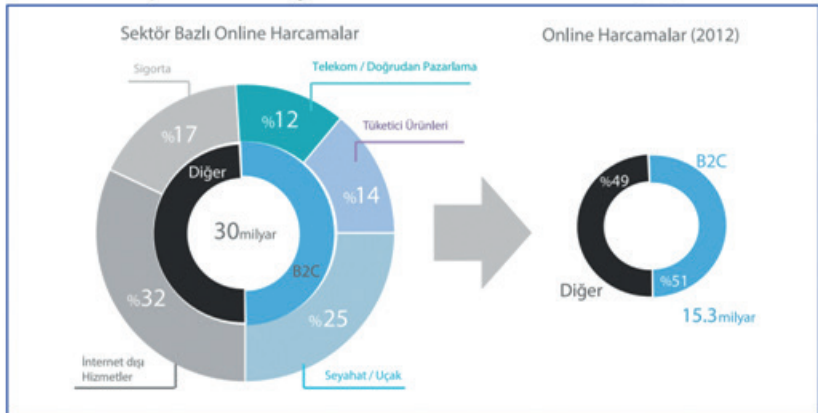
Sektör Bazlı Online Harcamalar

Sigorta

Telekom / Doğrudan Pazarlama

Tüketici Ürünleri

%17

%12

Diğer

%14

30milyar

B2C

%32

%25

İnternet dışı Hizmetler

Seyahat / Uçak

Online Harcamalar (2012)

%49

B2C

Diğer

%51

15.3milyar